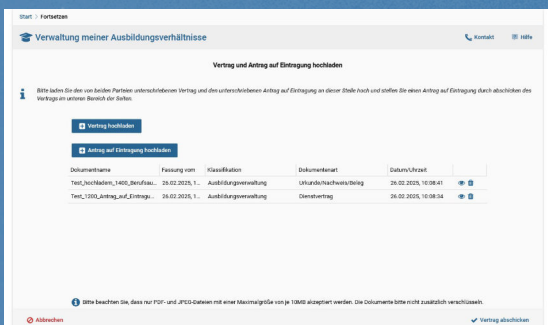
Start > Fortsetzen

Verwaltung meiner Ausbildungsverhältnisse

Kontakt Hilfe

Vertrag und Antrag auf Eintragung hochladen

Bitte laden Sie den von beiden Parteien unterschriebenen Vertrag und den unterschriebenen Antrag auf Eintragung an dieser Stelle hoch und stellen Sie einen Antrag auf Eintragung durch abschicken des Vertrags im unteren Bereich der Seiten.

Vertrag hochladen

Antrag auf Eintragung hochladen

| Dokumentname | Fassung vom | Klassifikation | Dokumentenart | Datum/Uhrzeit |
|---|---|---|---|---|
| Test_hochladem_1400_Berufsau... | 26.02.2025, 1... | Ausbildungsverwaltung | Urkunde/Nachweis/Beleg | 26.02.2025, 10:08:41 |
| Test_1200_Antrag_auf_Eintragu... | 26.02.2025, 1... | Ausbildungsverwaltung | Dienstvertrag | 26.02.2025, 10:08:34 |

Bitte beachten Sie, dass nur PDF- und JPEG-Dateien mit einer Maximalgröße von je 10MB akzeptiert werden. Die Dokumente bitte nicht zusätzlich verschlüsseln.

Abbrechen

Vertrag abschicken